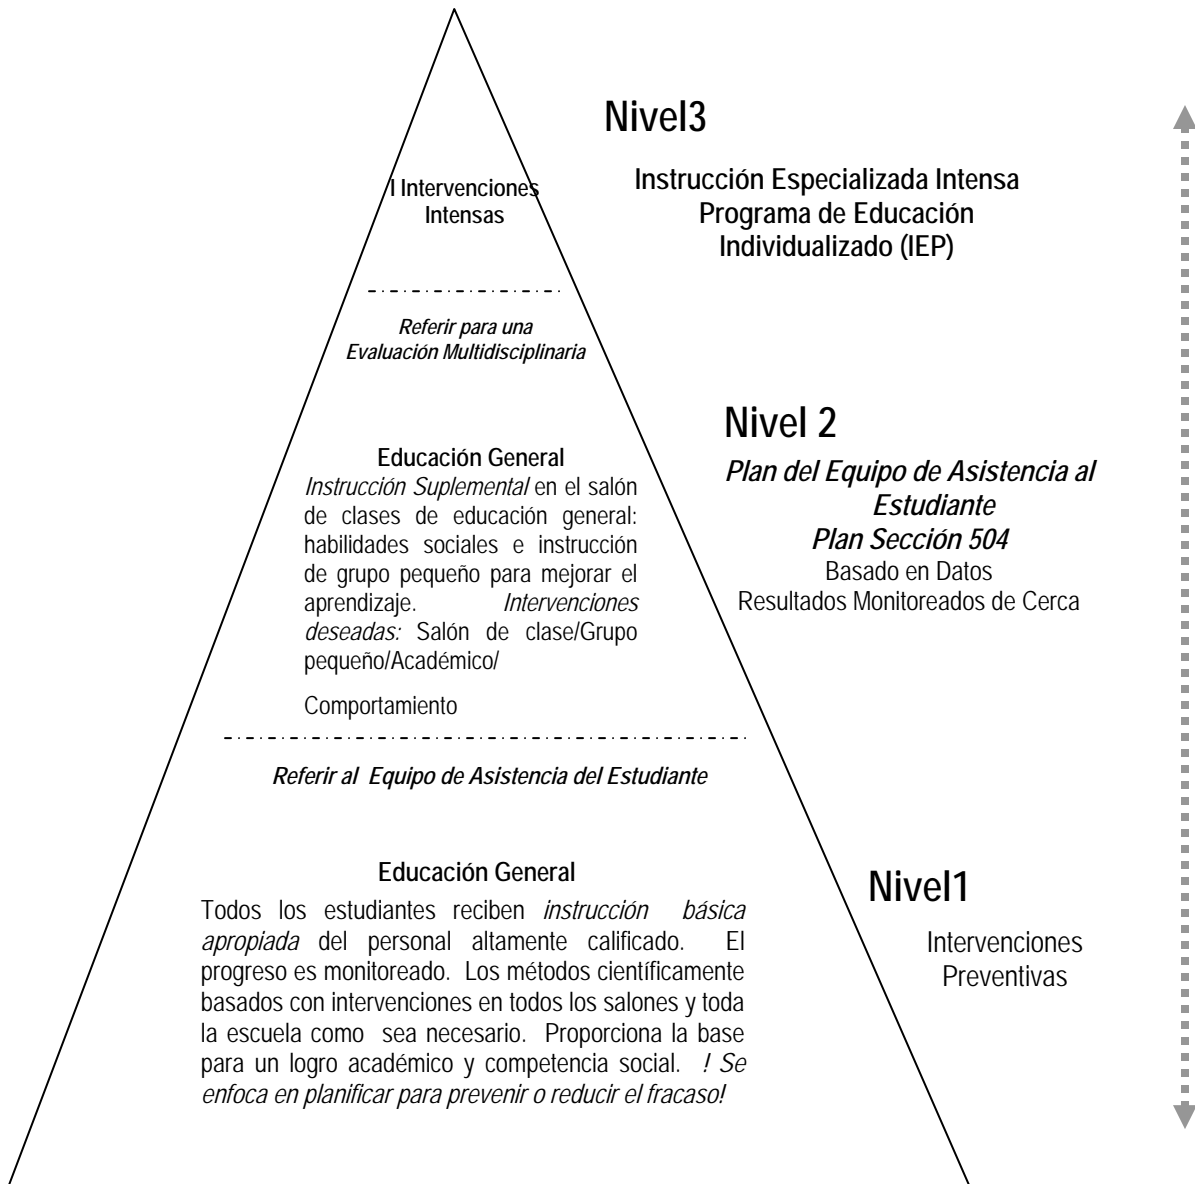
Nivel3

I Intervenciones Intensas

Instrucción Especializada Intensa
Programa de Educación Individualizado (IEP)

Referir para una Evaluación Multidisciplinaria

Nivel 2

Plan del Equipo de Asistencia al Estudiante
Plan Sección 504
Basado en Datos
Resultados Monitoreados de Cerca

Educación General
*Instrucción Suplemental* en el salón de clases de educación general: habilidades sociales e instrucción de grupo pequeño para mejorar el aprendizaje. *Intervenciones deseadas:* Salón de clase/Grupo pequeño/Académico/

Comportamiento

Referir al Equipo de Asistencia del Estudiante

Educación General
Todos los estudiantes reciben *instrucción básica apropiada* del personal altamente calificado. El progreso es monitoreado. Los métodos científicamente basados con intervenciones en todos los salones y toda la escuela como sea necesario. Proporciona la base para un logro académico y competencia social. *! Se enfoca en planificar para prevenir o reducir el fracaso!*

Nivel1

Intervenciones Preventivas